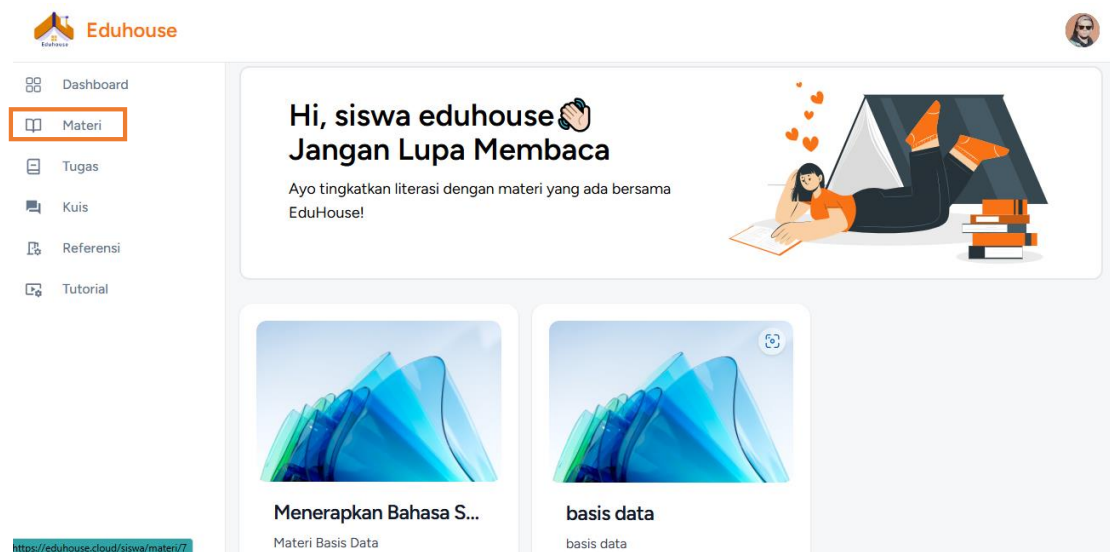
Eduhouse
Eduhouse

Dashboard
Materi
Tugas
Kuis
Referensi
Tutorial

Hi, siswa eduhouse👋
Jangan Lupa Membaca

Ayo tingkatkan literasi dengan materi yang ada bersama EduHouse!

Menerapkan Bahasa S...
Materi Basis Data

basis data
basis data

https://eduhouse.cloud/siswa/materi/7